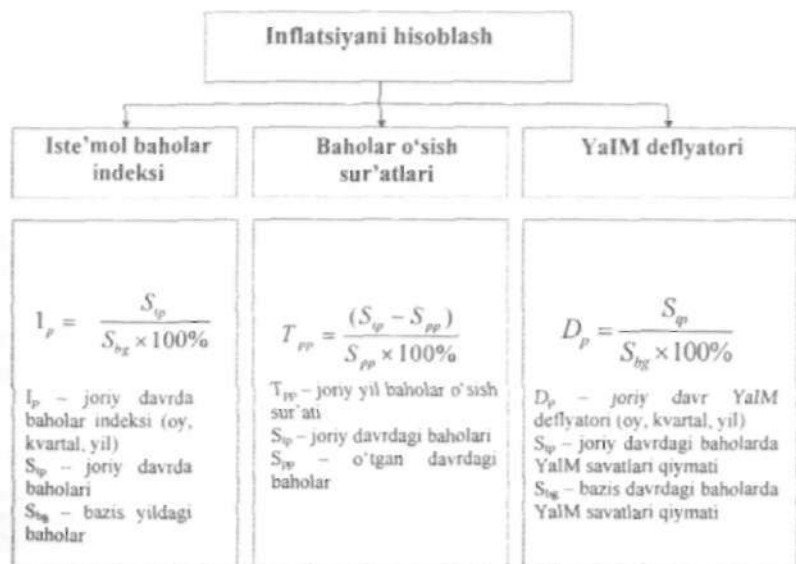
Inflatsiyani hisoblash

Iste'mol baholar indeksi

Baholar o'sish sur'atlari

YaIM deflyatori

$I_p = \frac{S_{tp}}{S_{bg} \times 100\%}$

$I_p$ – joriy davrda baholar indeksi (oy, kvartal, yil)
$S_{tp}$ – joriy davrda baholari
$S_{bg}$ – bazis yildagi baholar

$T_{pp} = \frac{(S_{tp} - S_{pp})}{S_{pp} \times 100\%}$

$T_{pp}$ – joriy yil baholar o'sish sur'ati
$S_{tp}$ – joriy davrdagi baholari
$S_{pp}$ – o'tgan davrdagi baholar

$D_p = \frac{S_{tp}}{S_{bg} \times 100\%}$

$D_p$ – joriy davr YaIM deflyatori (oy, kvartal, yil)
$S_{tp}$ – joriy davrdagi baholarda YaIM savatlari qiymati
$S_{bg}$ – bazis davrdagi baholarda YaIM savatlari qiymati